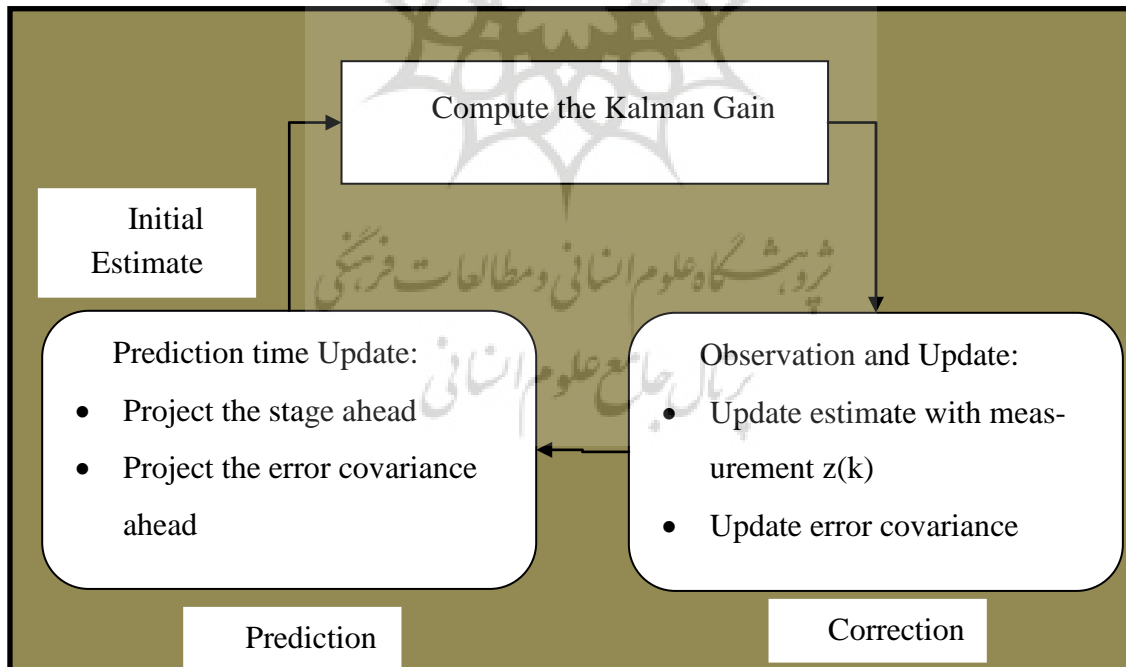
Compute the Kalman Gain

Initial Estimate

Prediction time Update:
- Project the stage ahead
- Project the error covariance ahead

Observation and Update:
- Update estimate with measurement z(k)
- Update error covariance

Prediction

Correction

پژوهشگاه علوم انسانی و مطالعات فرهنگی
پرتال جامع علوم انسانی